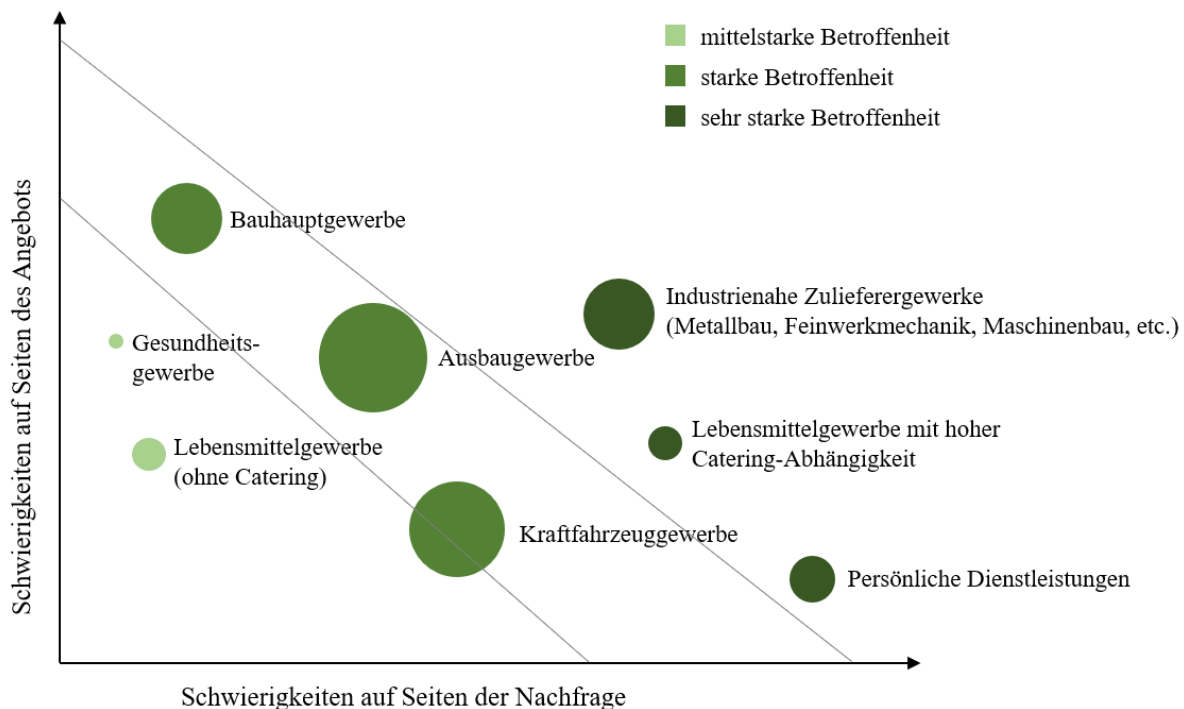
mittelstarke Betroffenheit
starke Betroffenheit
sehr starke Betroffenheit

Schwierigkeiten auf Seiten des Angebots

Bauhauptgewerbe

Industrienahe Zulierferergewerke (Metallbau, Feinwerkmechanik, Maschinenbau, etc.)

Gesundheitsgewerbe

Ausbaugewerbe

Lebensmittelgewerbe mit hoher Catering-Abhängigkeit

Lebensmittelgewerbe (ohne Catering)

Kraftfahrzeuggewerbe

Persönliche Dienstleistungen

Schwierigkeiten auf Seiten der Nachfrage